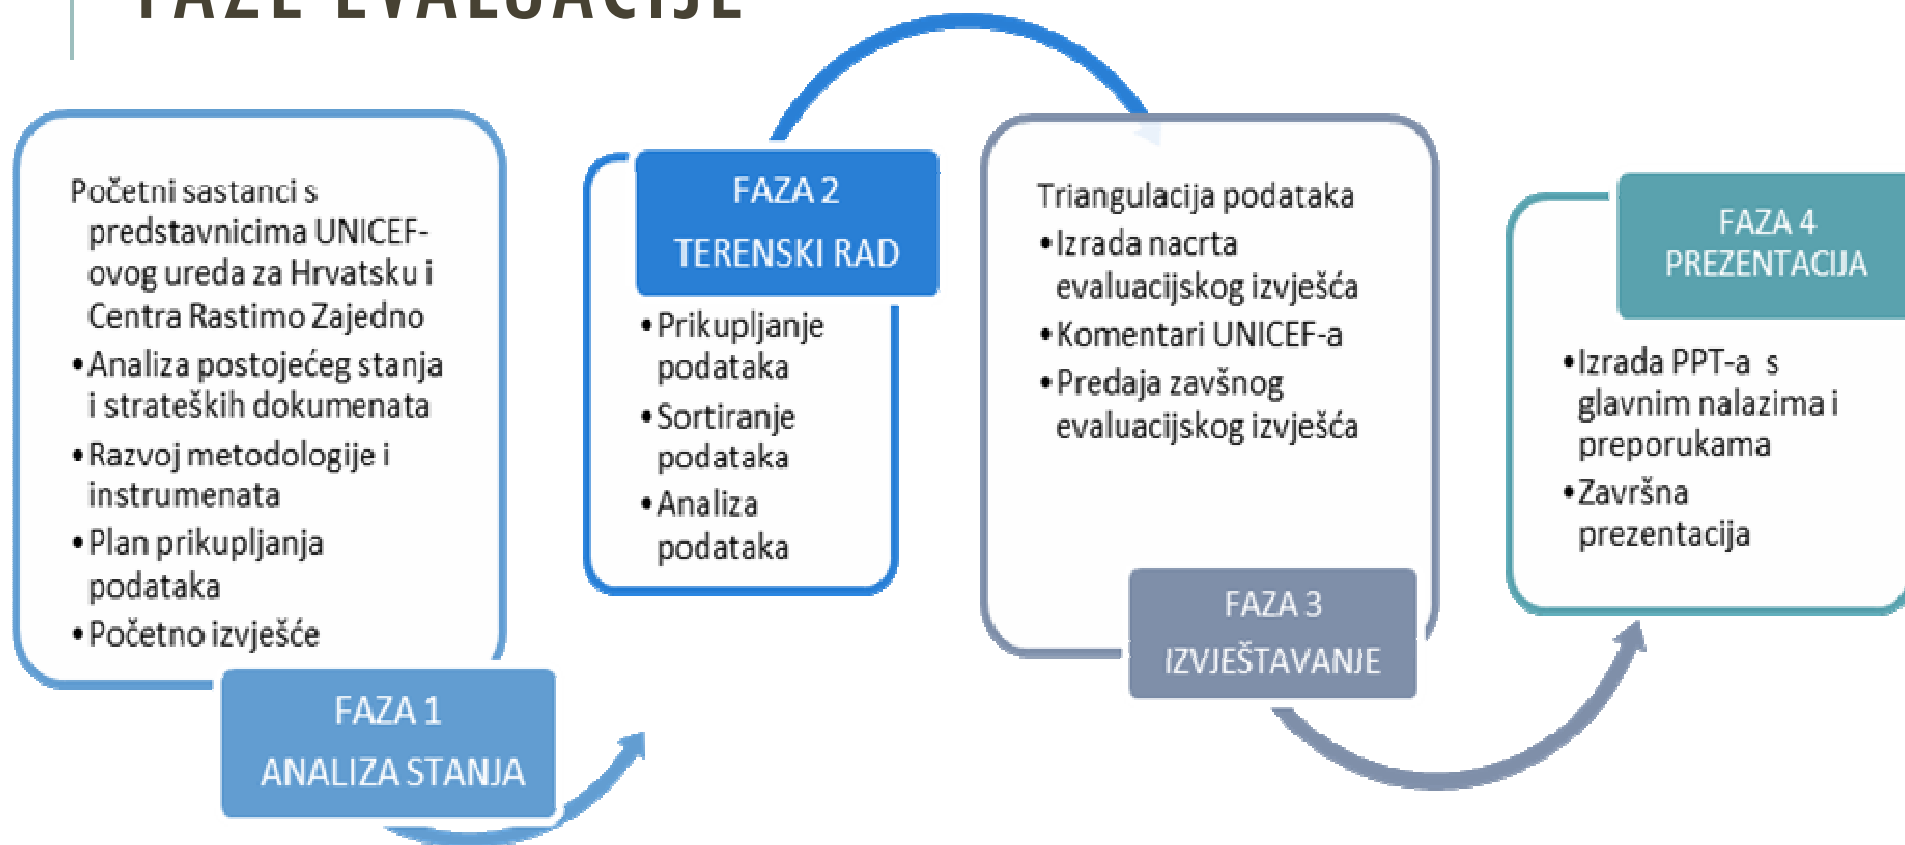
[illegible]

Početni sastanci s predstavnicima UNICEF-ovog ureda za Hrvatsku i Centra Rastimo Zajedno
• Analiza postojećeg stanja i strateških dokumenata
• Razvoj metodologije i instrumenata
• Plan prikupljanja podataka
• Početno izvješće

FAZA 1
ANALIZA STANJA

FAZA 2
TERENSKI RAD

• Prikupljanje podataka
• Sortiranje podataka
• Analiza podataka

Triangulacija podataka
• Izrada nacrta evaluacijskog izvješća
• Komentari UNICEF-a
• Predaja završnog evaluacijskog izvješća

FAZA 3
IZVJEŠTAVANJE

FAZA 4
PREZENTACIJA

• Izrada PPT-a s glavnim nalazima i preporukama
• Završna prezentacija